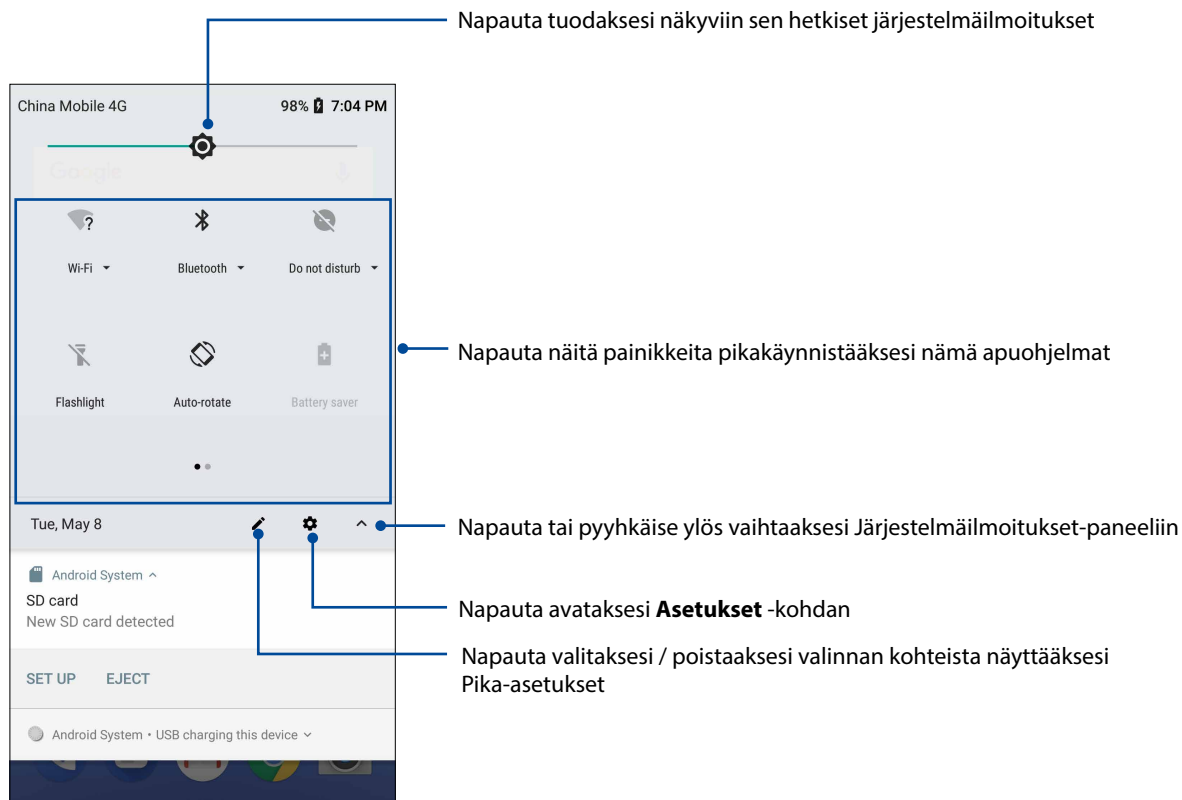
Napauta tuodaksesi näkyviin sen hetkiset järjestelmäilmoitukset

China Mobile 4G

98% 7:04 PM

Google

Wi-Fi

Bluetooth

Do not disturb

Flashlight

Auto-rotate

Battery saver

Napauta näitä painikkeita pikakäynnistääksesi nämä apuohjelmat

Tue, May 8

Napauta tai pyyhkäise ylös vaihtaaksesi Järjestelmäilmoitukset-paneeliin

Android System

SD card

New SD card detected

Napauta avataksesi **Asetukset** -kohdan

SET UP

EJECT

Napauta valitaksesi / poistaaksesi valinnan kohteista näyttääksesi Pika-asetukset

Android System • USB charging this device